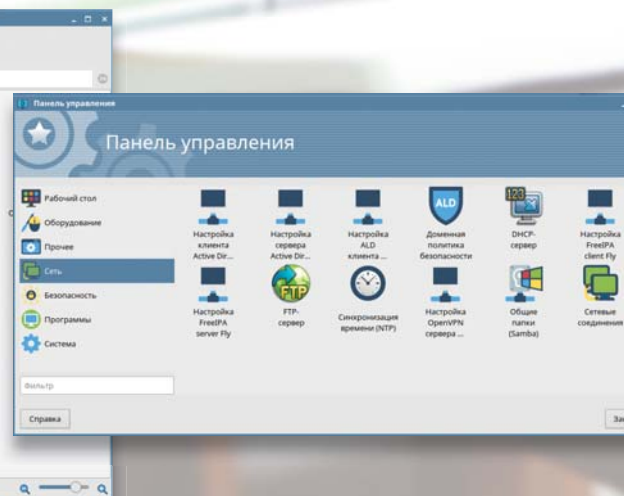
Панель управления

Панель управления

Рабочий стол
Оборудование
Прочее
Сеть
Безопасность
Программы
Система

Фильтр

Справка

Настройка клиента Active Dir...
Настройка сервера Active Dir...
Настройка ALD клиента ...
ALD
Доменная политика безопасности
123
DHCP-сервер
Настройка FreeIPA client Fly

Настройка FreeIPA server Fly
FTP
FTP-сервер
Синхронизация времени (NTP)
Настройка OpenVPN сервера ...
Общие папки (Samba)
Сетевые соединения

За